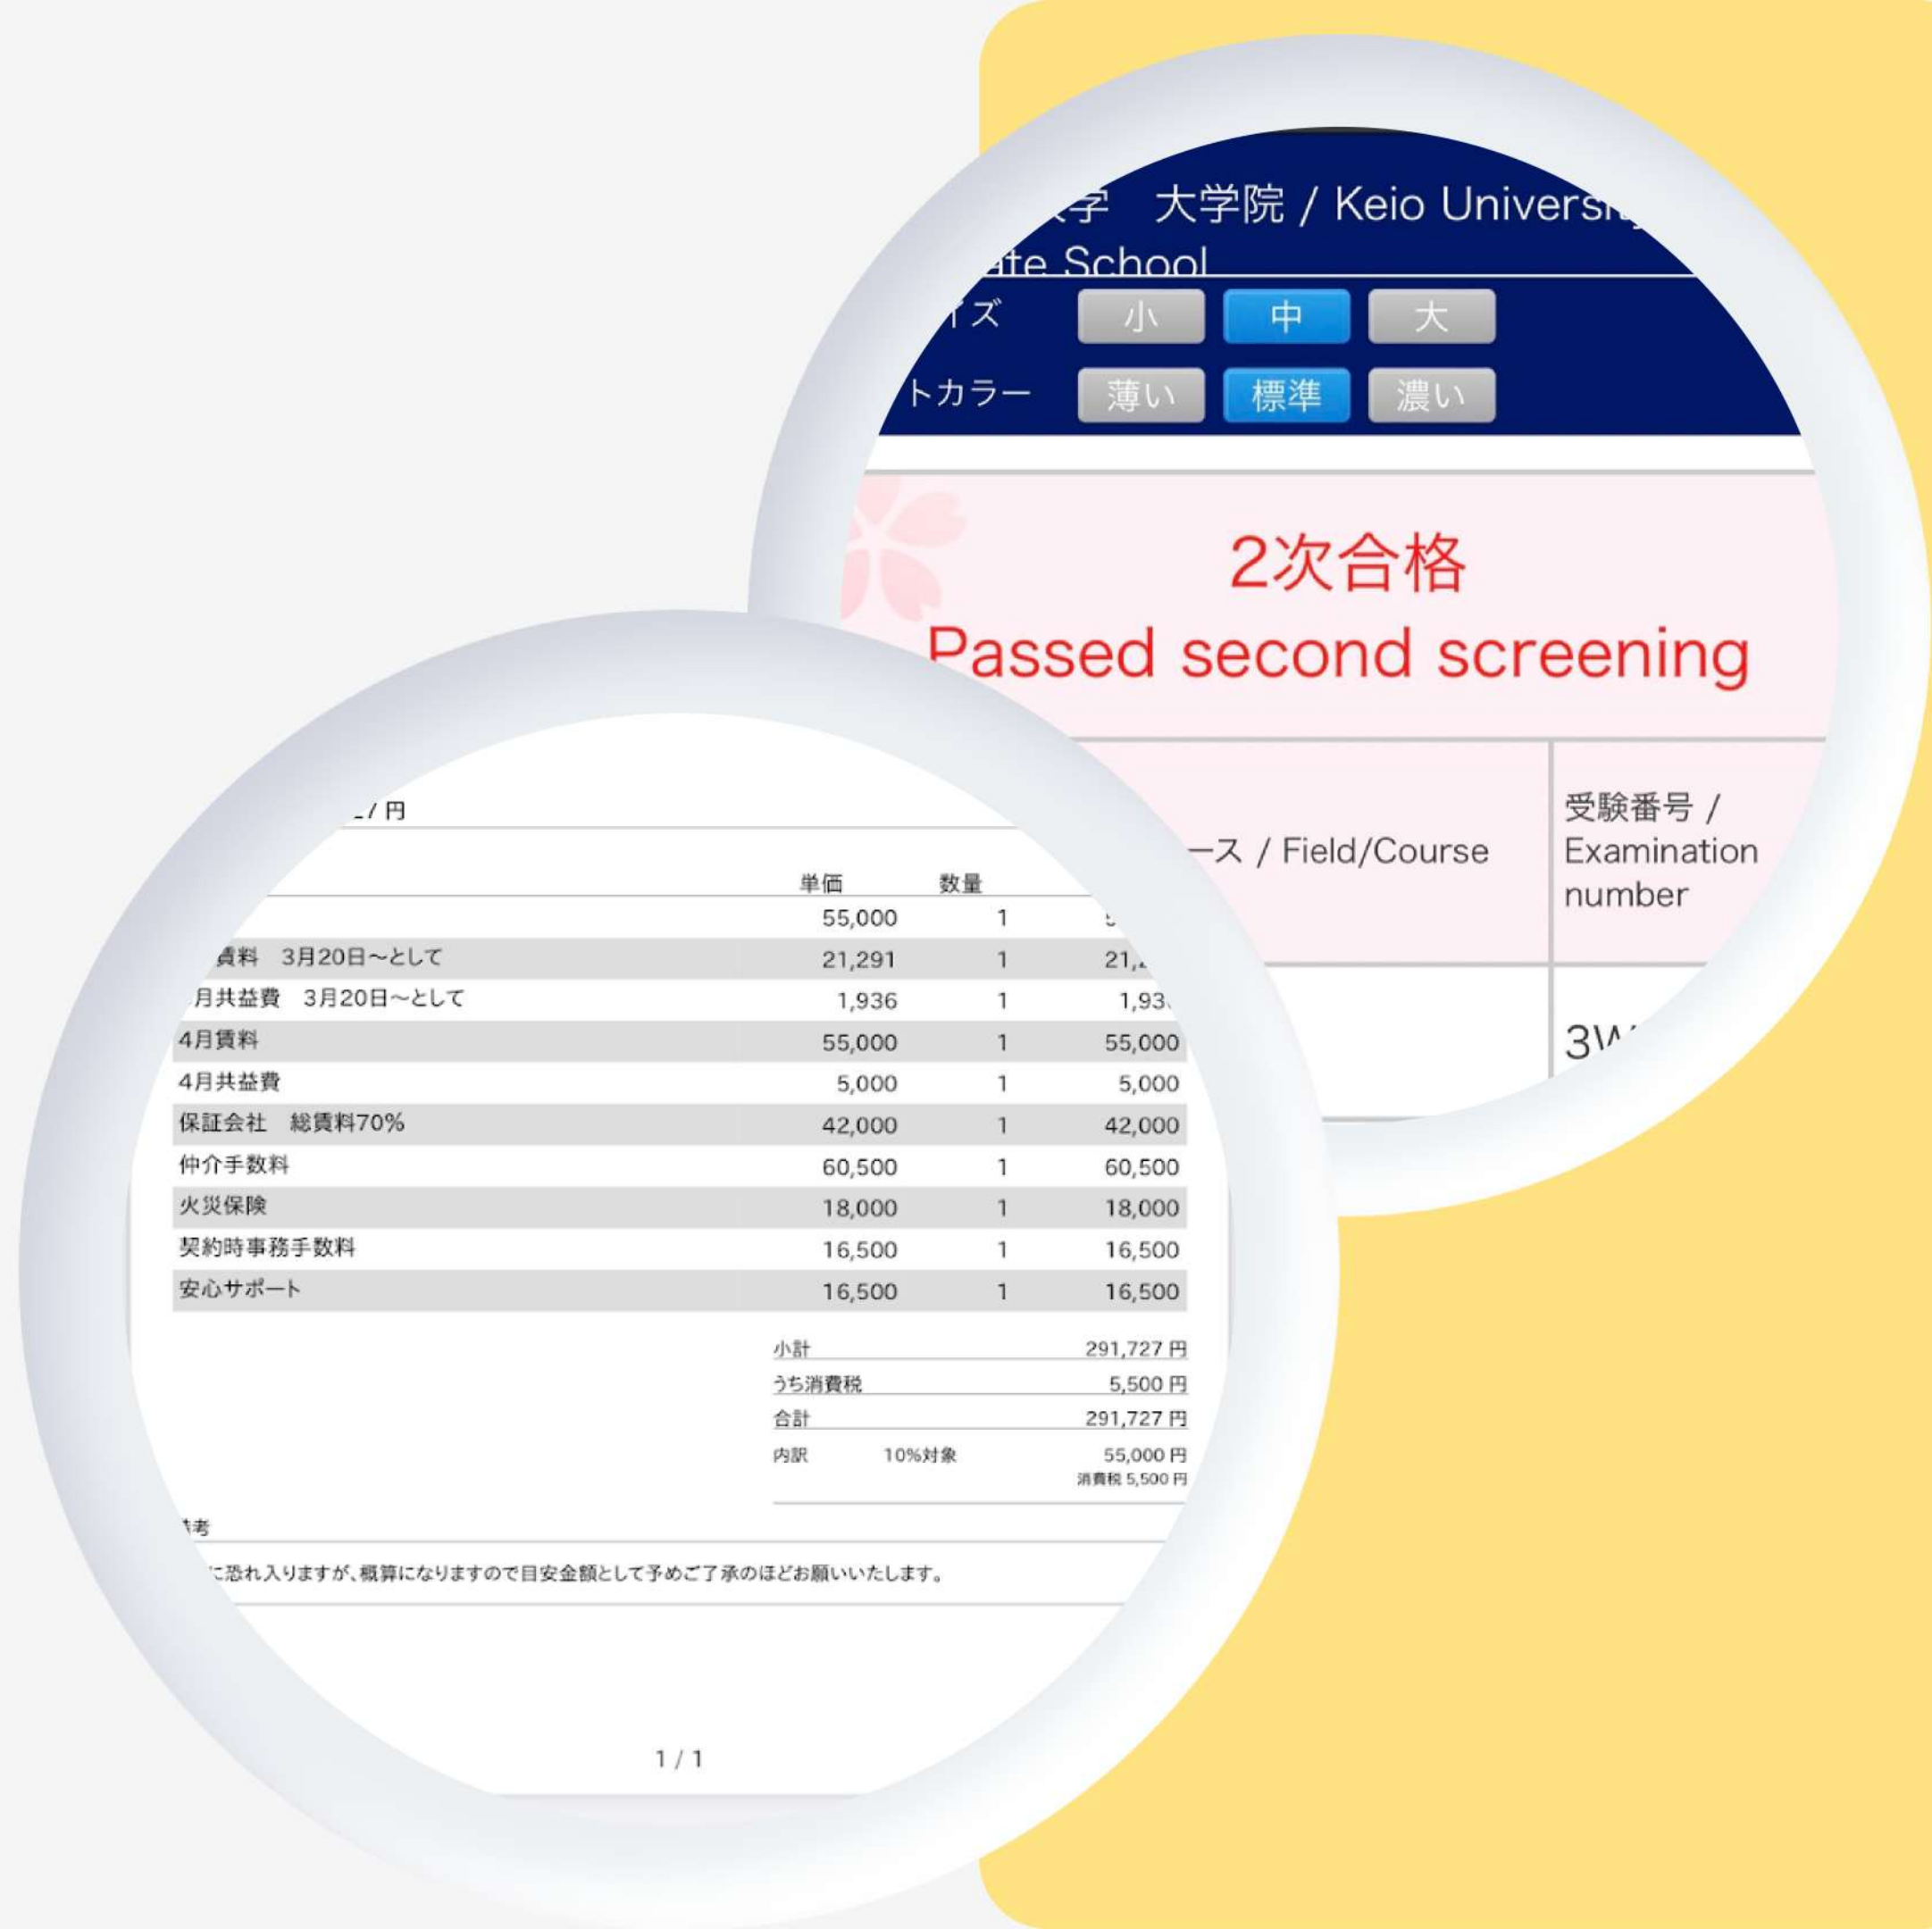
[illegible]学　大学院 / Keio Univers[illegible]
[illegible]ate School
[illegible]イズ　小　中　大
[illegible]トカラー　薄い　標準　濃い

2次合格
Passed second screening

| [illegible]ース / Field/Course | 受験番号 / Examination number |
|---|---|
| | 3W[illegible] |

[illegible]円

| | 単価 | 数量 | |
|---|---|---|---|
| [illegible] | 55,000 | 1 | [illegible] |
| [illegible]賃料　3月20日～として | 21,291 | 1 | 21,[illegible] |
| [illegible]月共益費　3月20日～として | 1,936 | 1 | 1,93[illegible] |
| 4月賃料 | 55,000 | 1 | 55,000 |
| 4月共益費 | 5,000 | 1 | 5,000 |
| 保証会社　総賃料70% | 42,000 | 1 | 42,000 |
| 仲介手数料 | 60,500 | 1 | 60,500 |
| 火災保険 | 18,000 | 1 | 18,000 |
| 契約時事務手数料 | 16,500 | 1 | 16,500 |
| 安心サポート | 16,500 | 1 | 16,500 |

小計　291,727 円
うち消費税　5,500 円
合計　291,727 円
内訳　10%対象　55,000 円
消費税 5,500 円

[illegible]考
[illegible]に恐れ入りますが、概算になりますので目安金額として予めご了承のほどお願いいたします。

1 / 1